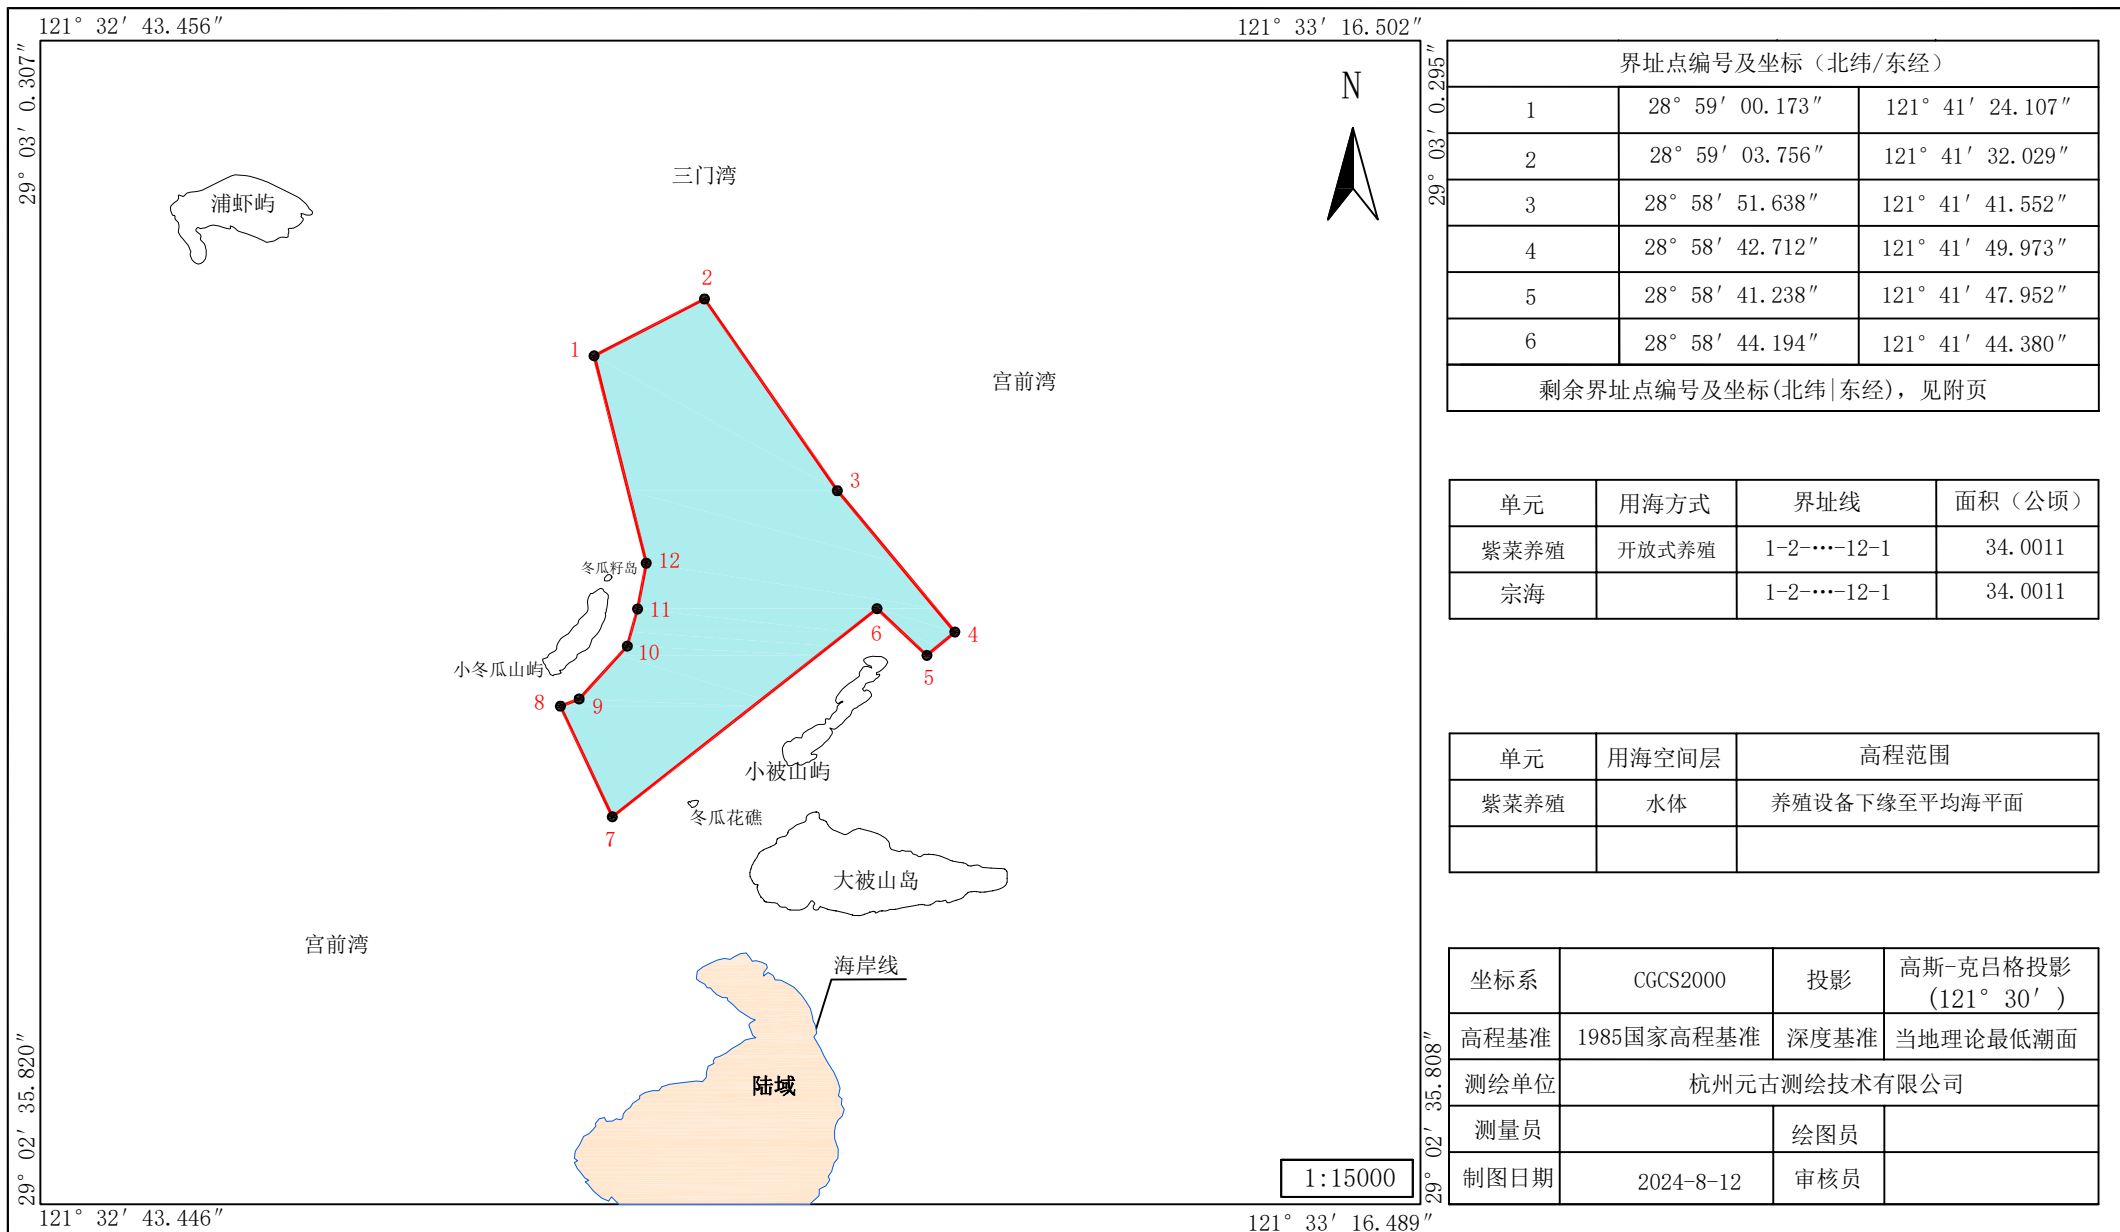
121° 32′ 43.456″
121° 33′ 16.502″
29° 03′ 0.307″
29° 03′ 0.295″
29° 02′ 35.820″
29° 02′ 35.808″
121° 32′ 43.446″
121° 33′ 16.489″

N

三门湾
浦虾屿
宫前湾
冬瓜籽岛
小冬瓜山屿
小被山屿
冬瓜花礁
大被山岛
宫前湾
海岸线
陆域

1
2
3
4
5
6
7
8
9
10
11
12

1:15000

| 界址点编号及坐标（北纬/东经） | | |
|---|---|---|
| 1 | 28° 59′ 00.173″ | 121° 41′ 24.107″ |
| 2 | 28° 59′ 03.756″ | 121° 41′ 32.029″ |
| 3 | 28° 58′ 51.638″ | 121° 41′ 41.552″ |
| 4 | 28° 58′ 42.712″ | 121° 41′ 49.973″ |
| 5 | 28° 58′ 41.238″ | 121° 41′ 47.952″ |
| 6 | 28° 58′ 44.194″ | 121° 41′ 44.380″ |
| 剩余界址点编号及坐标(北纬|东经)，见附页 | | |

| 单元 | 用海方式 | 界址线 | 面积（公顷） |
|---|---|---|---|
| 紫菜养殖 | 开放式养殖 | 1-2-•••-12-1 | 34.0011 |
| 宗海 | | 1-2-•••-12-1 | 34.0011 |

| 单元 | 用海空间层 | 高程范围 |
|---|---|---|
| 紫菜养殖 | 水体 | 养殖设备下缘至平均海平面 |
| | | |

| 坐标系 | CGCS2000 | 投影 | 高斯-克吕格投影 (121° 30′ ) |
|---|---|---|---|
| 高程基准 | 1985国家高程基准 | 深度基准 | 当地理论最低潮面 |
| 测绘单位 | 杭州元古测绘技术有限公司 | | |
| 测量员 | | 绘图员 | |
| 制图日期 | 2024-8-12 | 审核员 | |